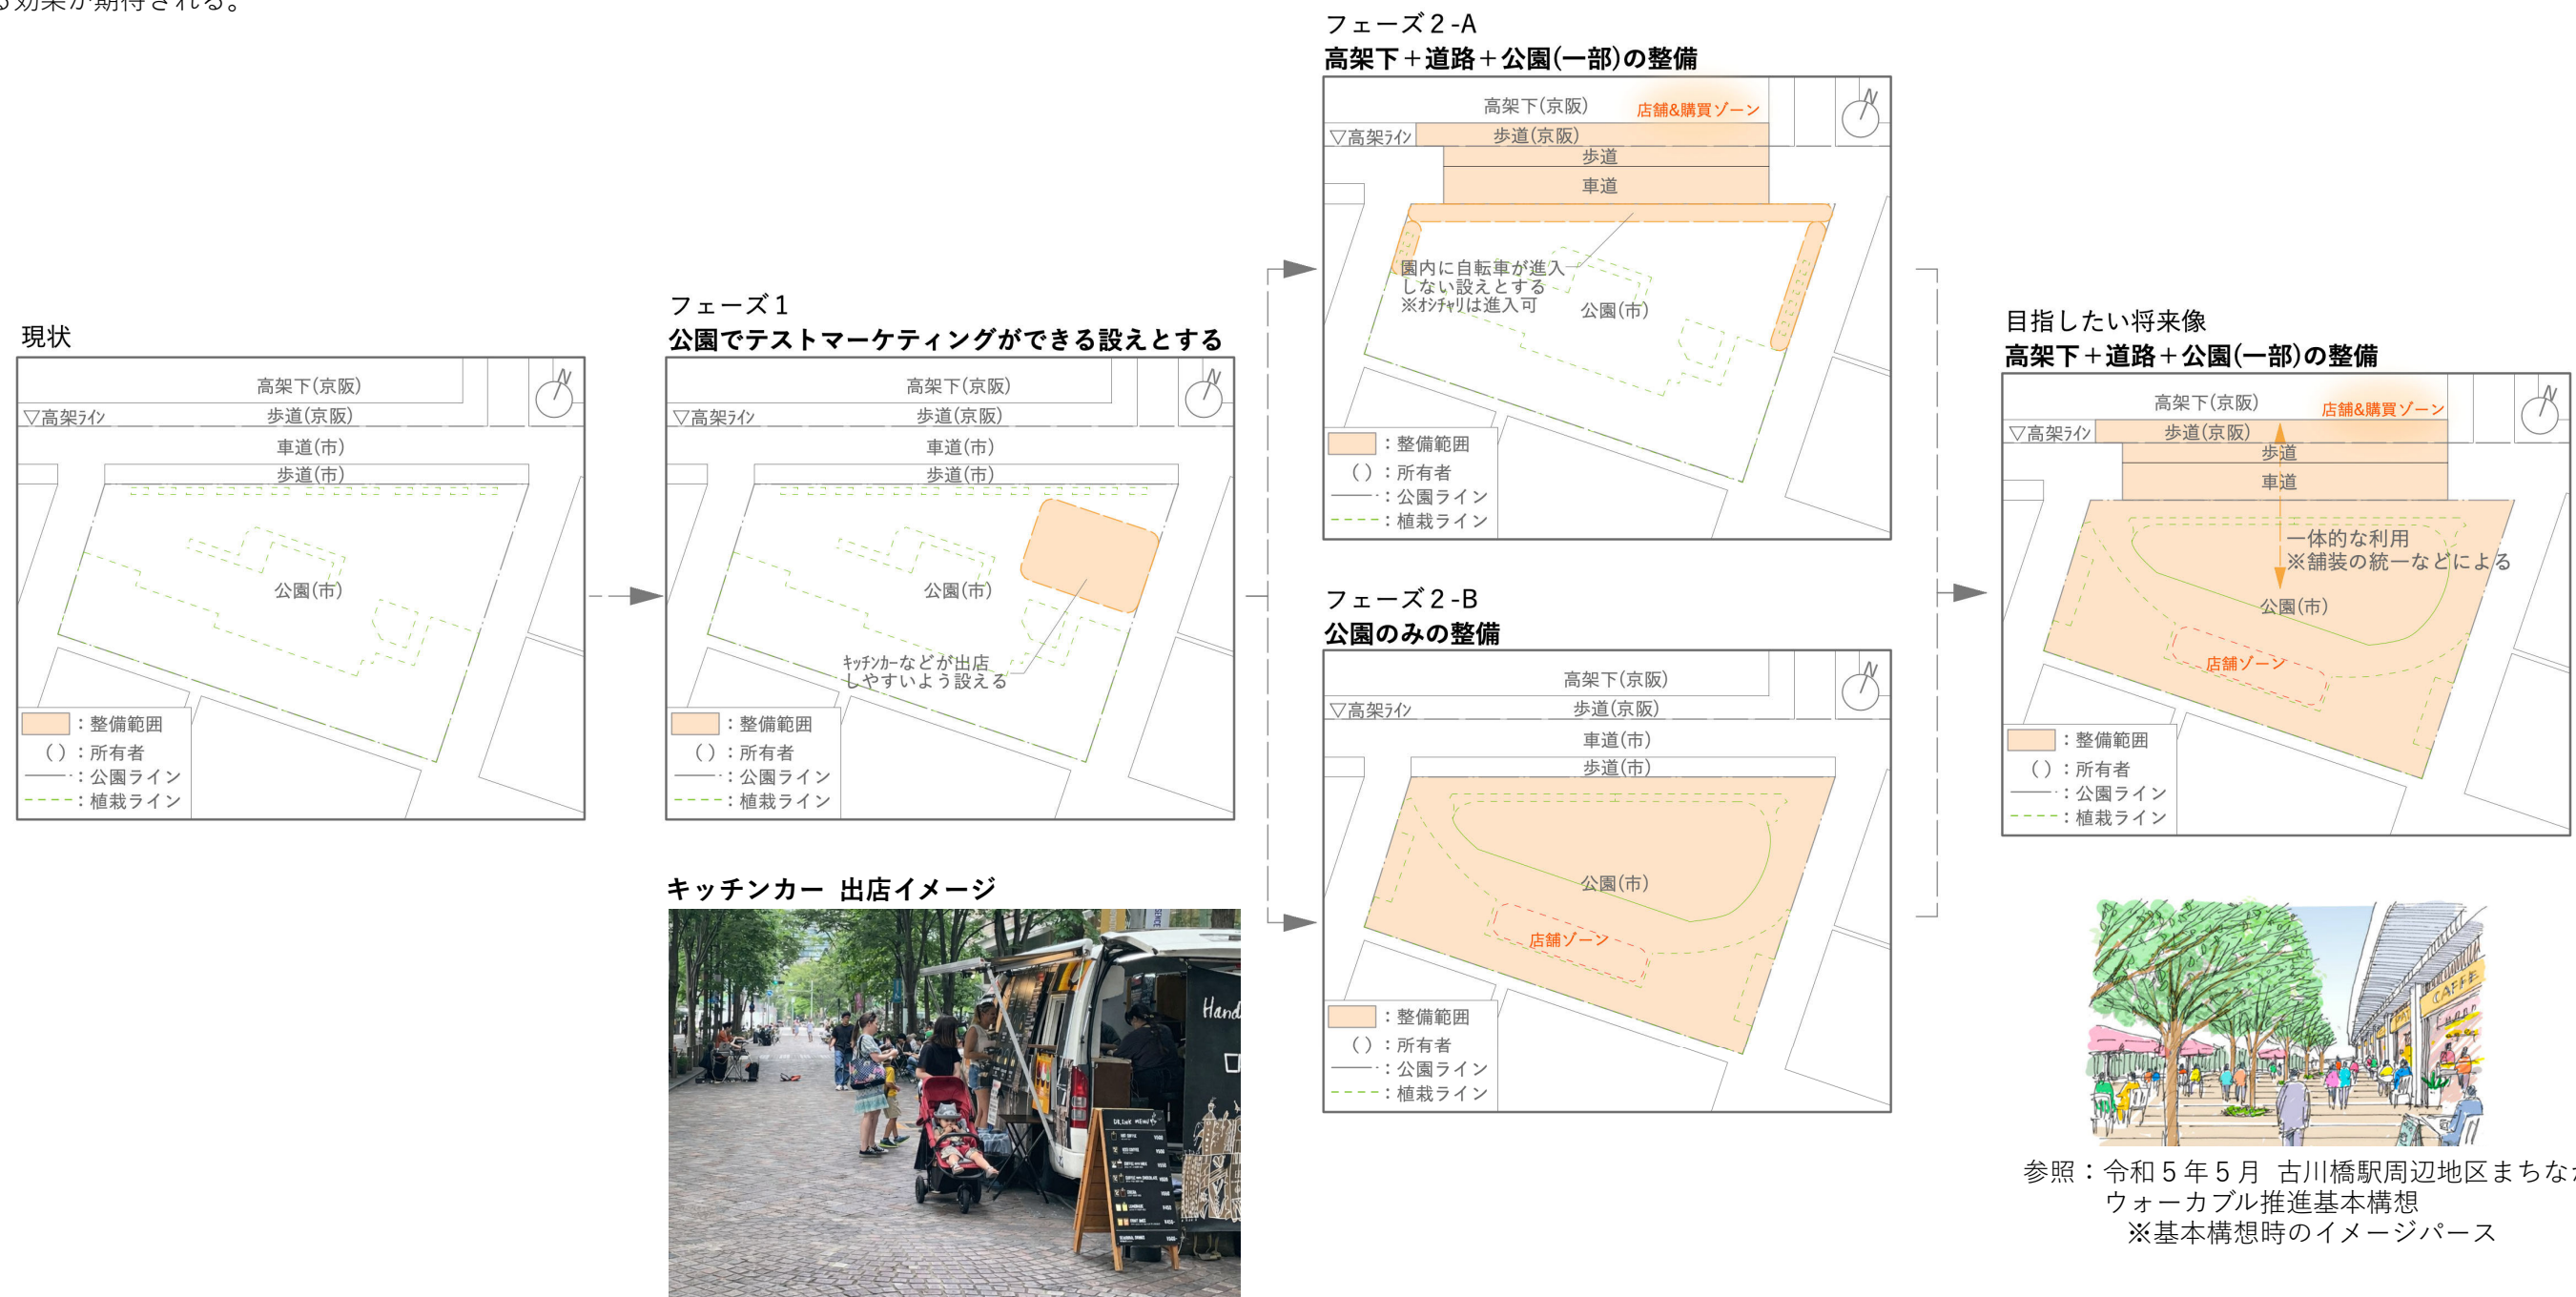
る効果が期待される。

現状

高架下(京阪)
▽高架ライン
歩道(京阪)
車道(市)
歩道(市)
公園(市)
N
：整備範囲
( )：所有者
：公園ライン
：植栽ライン

フェーズ１
公園でテストマーケティングができる設えとする

高架下(京阪)
▽高架ライン
歩道(京阪)
車道(市)
歩道(市)
公園(市)
キッチンカーなどが出店しやすいよう設える
N
：整備範囲
( )：所有者
：公園ライン
：植栽ライン

キッチンカー 出店イメージ

Hand

フェーズ２-A
高架下＋道路＋公園(一部)の整備

高架下(京阪)
店舗&購買ゾーン
▽高架ライン
歩道(京阪)
歩道
車道
園内に自転車が進入しない設えとする
※ｵｼﾁｬﾘは進入可
公園(市)
N
：整備範囲
( )：所有者
：公園ライン
：植栽ライン

フェーズ２-B
公園のみの整備

高架下(京阪)
▽高架ライン
歩道(京阪)
車道(市)
歩道(市)
公園(市)
店舗ゾーン
N
：整備範囲
( )：所有者
：公園ライン
：植栽ライン

目指したい将来像
高架下＋道路＋公園(一部)の整備

高架下(京阪)
店舗&購買ゾーン
▽高架ライン
歩道(京阪)
歩道
車道
一体的な利用
※舗装の統一などによる
公園(市)
店舗ゾーン
N
：整備範囲
( )：所有者
：公園ライン
：植栽ライン

CAFE

参照：令和５年５月 古川橋駅周辺地区まちな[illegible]
ウォーカブル推進基本構想
※基本構想時のイメージパース